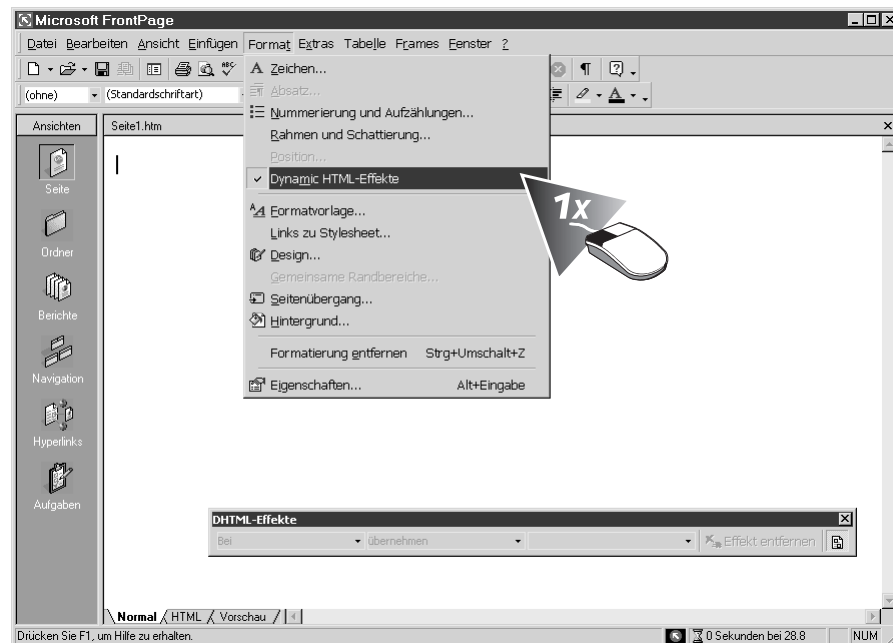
Microsoft FrontPage

Datei Bearbeiten Ansicht Einfügen Format Extras Tabelle Frames Fenster ?

(ohne) (Standardschriftart)

Ansichten Seite1.htm

Seite

Ordner

Berichte

Navigation

Hyperlinks

Aufgaben

Zeichen...
Absatz...
Nummerierung und Aufzählungen...
Rahmen und Schattierung...
Position...
✓ Dynamic HTML-Effekte
Formatvorlage...
Links zu Stylesheet...
Design...
Gemeinsame Randbereiche...
Seitenübergang...
Hintergrund...
Formatierung entfernen Strg+Umschalt+Z
Eigenschaften... Alt+Eingabe

1x

DHTML-Effekte
Bei übernehmen Effekt entfernen

Normal HTML Vorschau

Drücken Sie F1, um Hilfe zu erhalten. 0 Sekunden bei 28.8 NUM